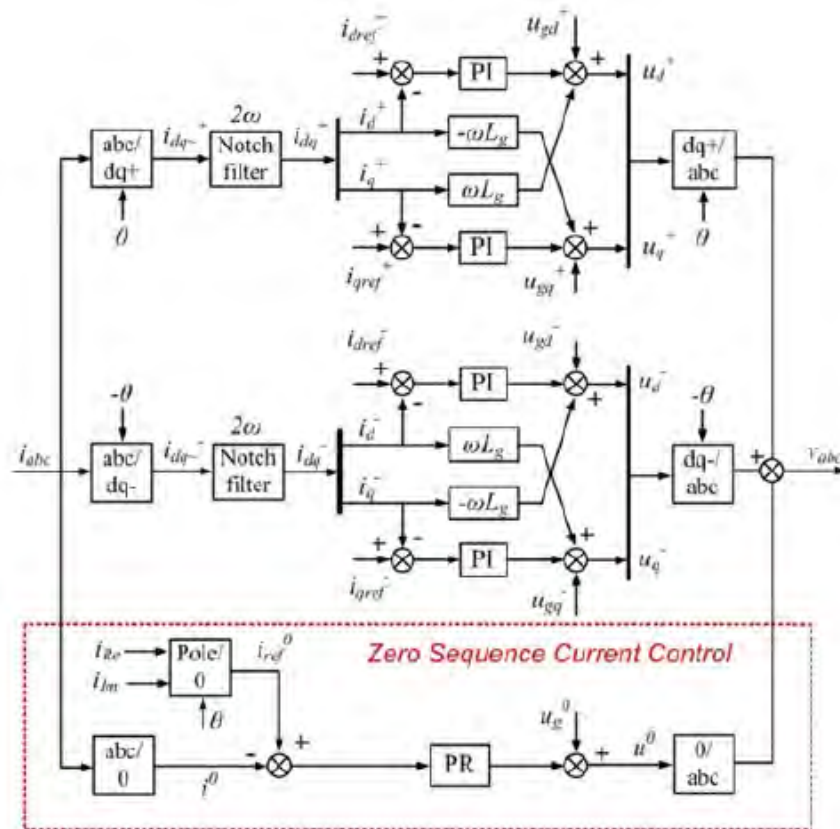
$i_{dref}^{+}$
$u_{gd}^{+}$
+
PI
+
$u_d^{+}$
-
abc/ dq+
$i_{dq}^{+}$
$2\omega$
Notch filter
$i_{dq}^{+}$
$i_d^{+}$
$-\omega L_g$
dq+/ abc
$i_q^{+}$
$\omega L_g$
$\theta$
-
+
+
PI
$u_q^{+}$
$\theta$
$i_{qref}^{+}$
$u_{gq}^{+}$

$i_{dref}^{-}$
$u_{gd}^{-}$
+
PI
$u_d^{-}$
-
+
$-\theta$
$-\theta$
$i_d^{-}$
$2\omega$
$i_{abc}$
abc/ dq-
$i_{dq}^{-}$
Notch filter
$i_{dq}^{-}$
$\omega L_g$
dq-/ abc
+
$v_{abc}$
$i_q^{-}$
$-\omega L_g$
+
+
-
PI
$u_q^{-}$
$i_{qref}^{-}$
$u_{gq}^{-}$

$i_{Re}$
Pole/ 0
$i_{ref}^{0}$
Zero Sequence Current Control
$i_{Im}$
$\theta$
$u_g^{0}$
-
+
abc/ 0
PR
+
$u^{0}$
0/ abc
$i^{0}$